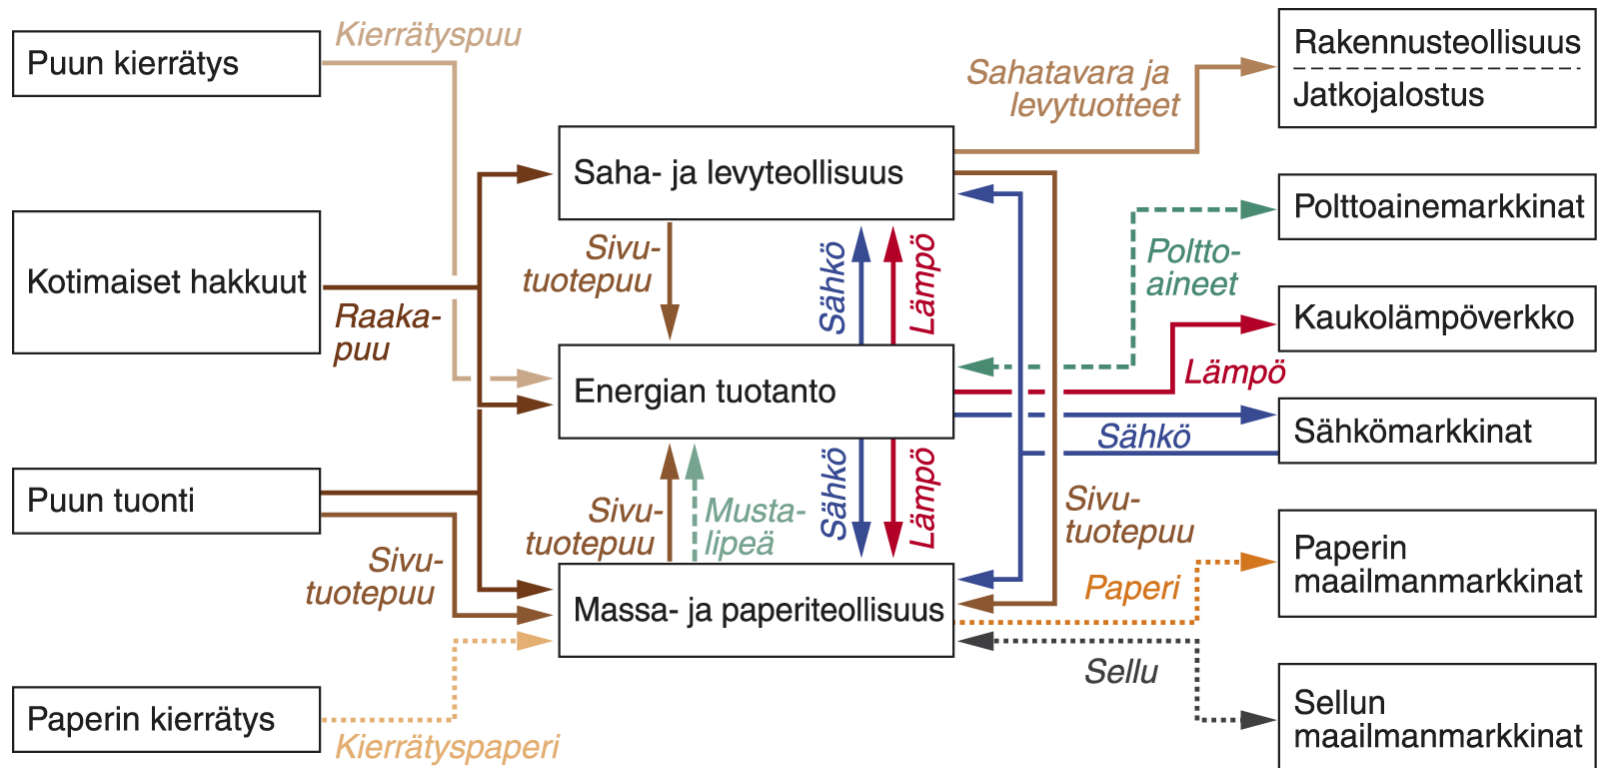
Puun kierrätys

Kierrätyspuu

Kotimaiset hakkuut

Raaka-puu

Puun tuonti

Sivu-tuotepuu

Paperin kierrätys

Kierrätyspaperi

Saha- ja levyteollisuus

Sivu-tuotepuu

Sähkö

Lämpö

Energian tuotanto

Sivu-tuotepuu

Musta-lipeä

Sähkö

Lämpö

Massa- ja paperiteollisuus

Sahatavara ja levytuotteet

Poltto-aineet

Lämpö

Sähkö

Sivu-tuotepuu

Paperi

Sellu

Rakennusteollisuus

Jatkojalostus

Polttoainemarkkinat

Kaukolämpöverkko

Sähkömarkkinat

Paperin maailmanmarkkinat

Sellun maailmanmarkkinat